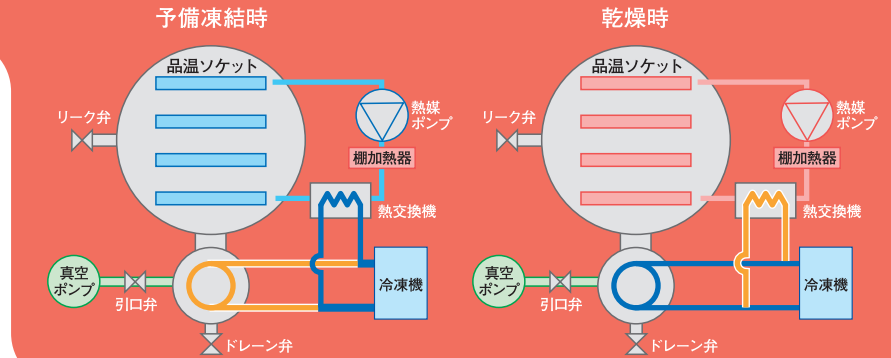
予備凍結時

品温ソケット

リーク弁

熱媒ポンプ

棚加熱器

熱交換機

真空ポンプ

引口弁

冷凍機

ドレーン弁

乾燥時

品温ソケット

リーク弁

熱媒ポンプ

棚加熱器

熱交換機

真空ポンプ

引口弁

冷凍機

ドレーン弁